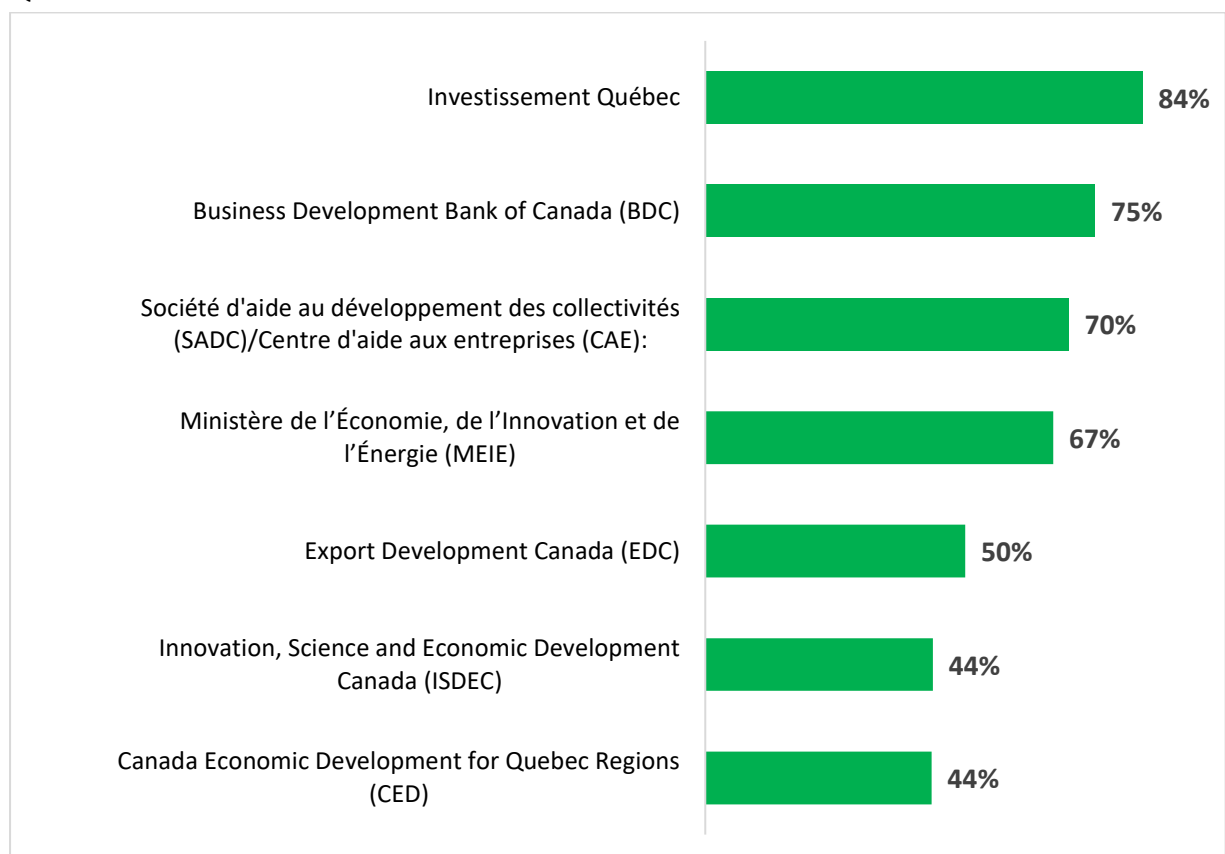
Investissement Québec 84%

Business Development Bank of Canada (BDC) 75%

Société d'aide au développement des collectivités (SADC)/Centre d'aide aux entreprises (CAE): 70%

Ministère de l'Économie, de l'Innovation et de l'Énergie (MEIE) 67%

Export Development Canada (EDC) 50%

Innovation, Science and Economic Development Canada (ISDEC) 44%

Canada Economic Development for Quebec Regions (CED) 44%